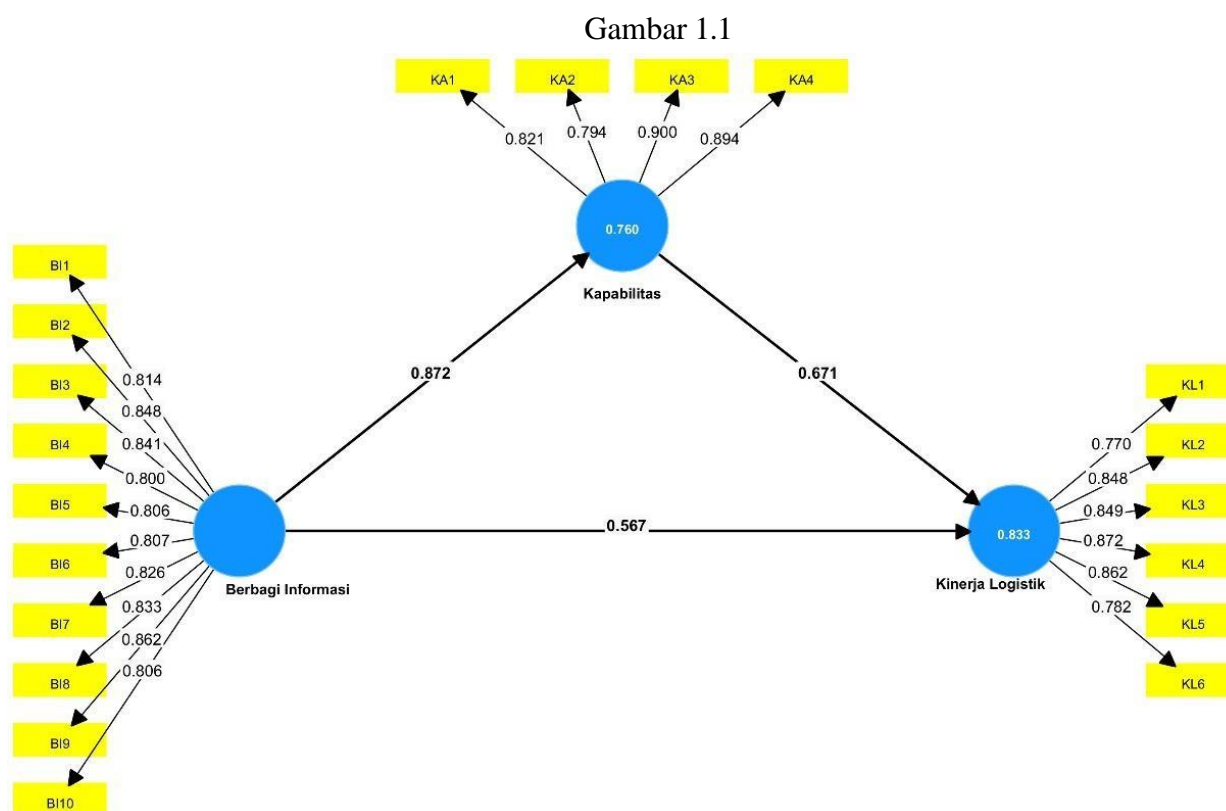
Gambar 1.1

KA1
KA2
KA3
KA4
0.821
0.794
0.900
0.894
0.760
Kapabilitas

BI1
BI2
BI3
BI4
BI5
BI6
BI7
BI8
BI9
BI10
0.814
0.848
0.841
0.800
0.806
0.807
0.826
0.833
0.862
0.806
Berbagi Informasi

0.872
0.671
0.567

0.833
Kinerja Logistik
KL1
KL2
KL3
KL4
KL5
KL6
0.770
0.848
0.849
0.872
0.862
0.782